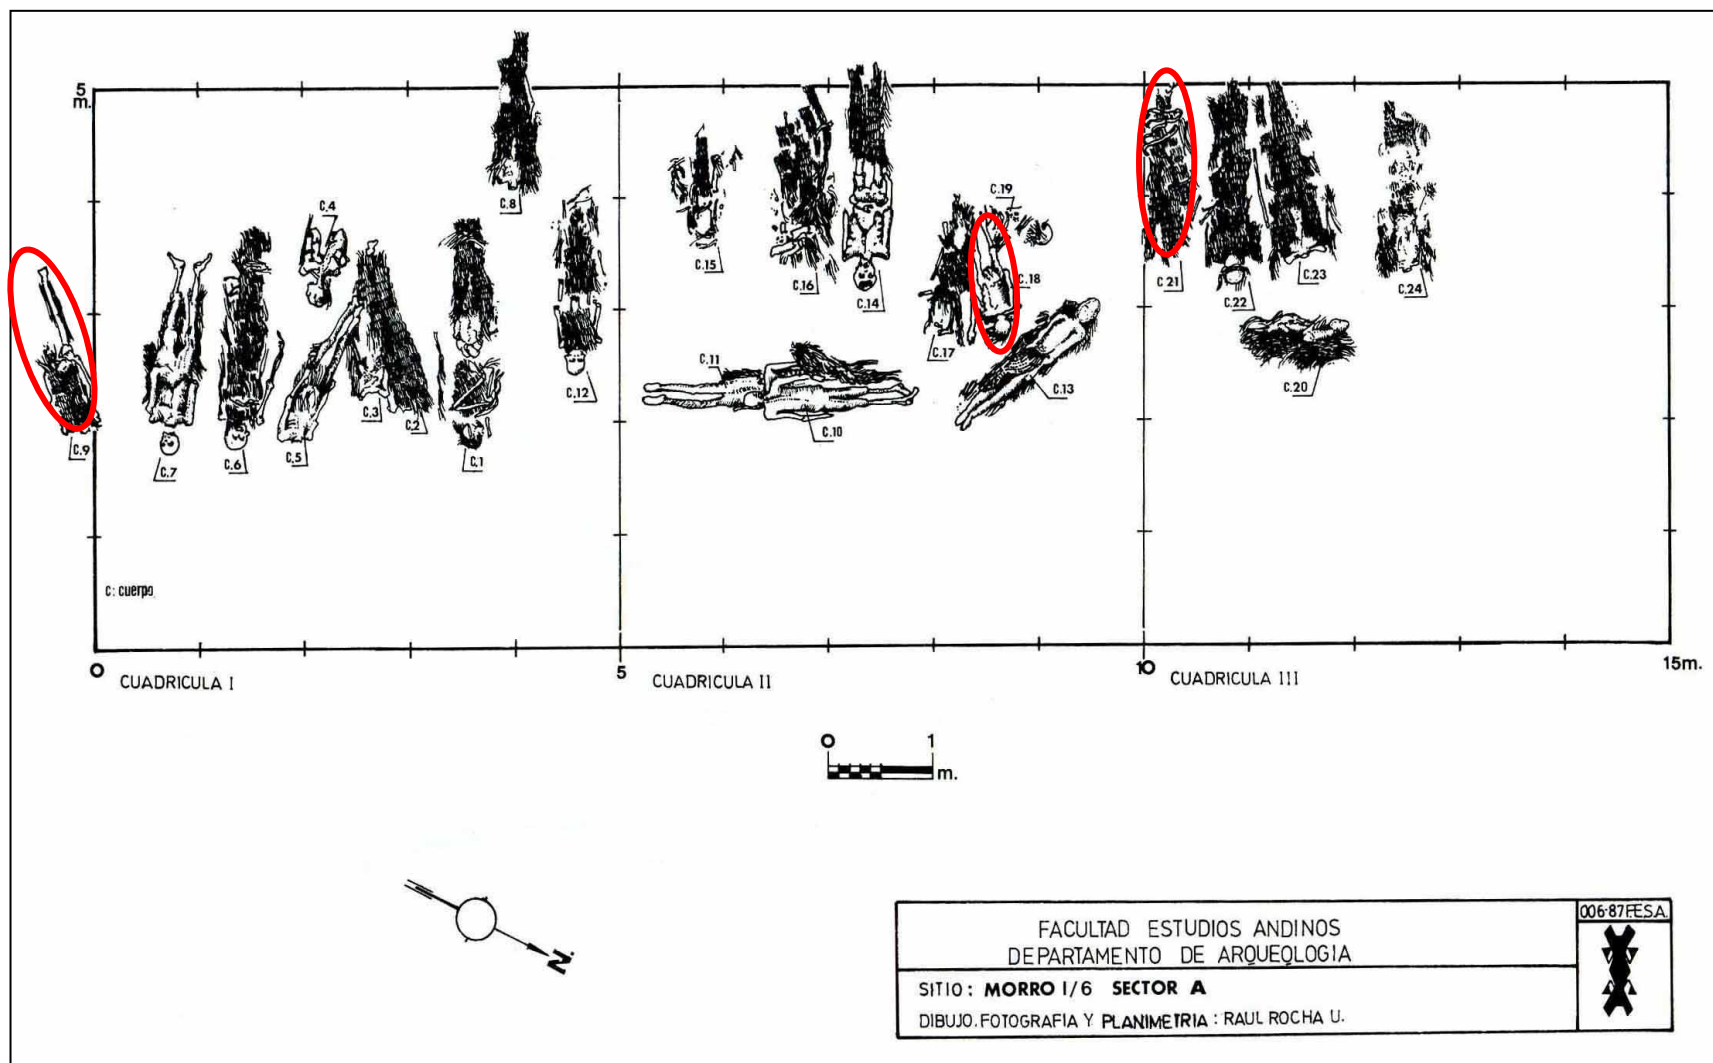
5
m.

C.8
C.4
C.15
C.16
C.14
C.19
C.18
C.17
C.21
C.22
C.23
C.24
C.20
C.9
C.7
C.6
C.5
C.3
C.2
C.1
C.12
C.11
C.10
C.13

C: cuerpo

0
CUADRICULA I
5
CUADRICULA II
10
CUADRICULA III
15m.

0 1
m.

N

FACULTAD ESTUDIOS ANDINOS
DEPARTAMENTO DE ARQUEOLOGIA

006·87F.E.S.A.

SITIO: MORRO I/6 SECTOR A
DIBUJO, FOTOGRAFIA Y PLANIMETRIA : RAUL ROCHA U.